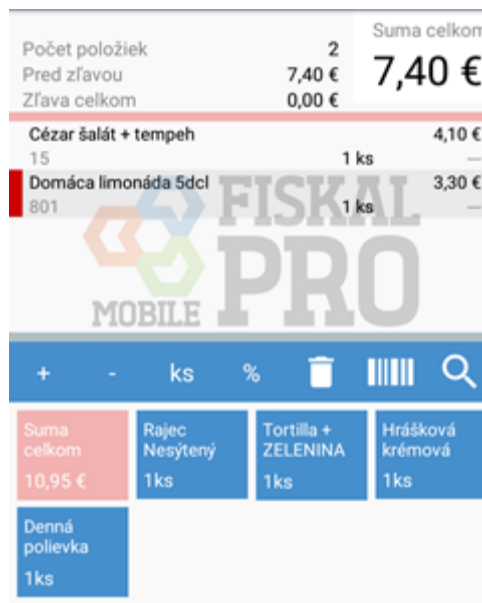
Počet položiek 2
Pred zľavou 7,40 €
Zľava celkom 0,00 €

Suma celkom
7,40 €

Cézar šalát + tempeh 4,10 €
15 1 ks —
Domáca limonáda 5dcl 3,30 €
801 1 ks —

FISKAL PRO MOBILE

+ - ks %

Suma celkom 10,95 €

Rajec Nesýtený 1ks

Tortilla + ZELENINA 1ks

Hrášková krémová 1ks

Denná polievka 1ks